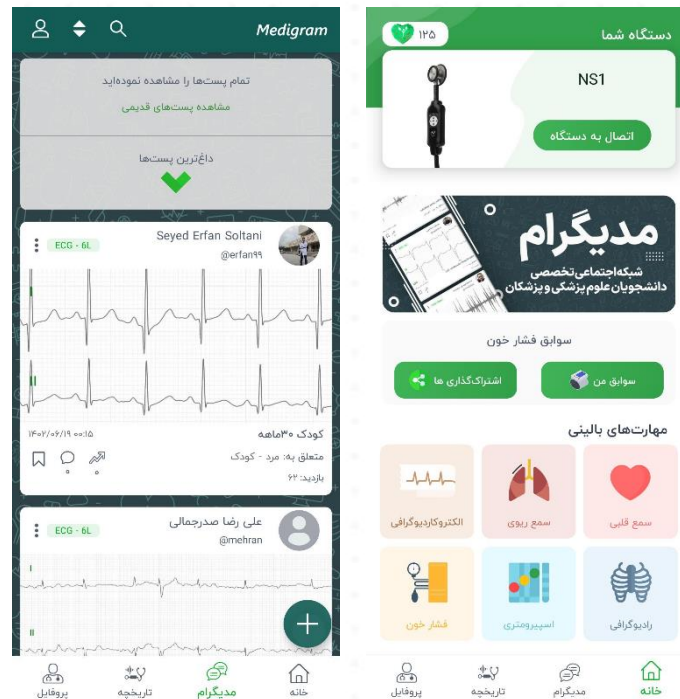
Medigram

تمام پست‌ها را مشاهده نموده‌اید

مشاهده پست‌های قدیمی

داغ‌ترین پست‌ها

Seyed Erfan Soltani
@erfan99
ECG - 6L

I

II

کودک ۳۰ ماهه
۱۴۰۲/۰۶/۱۹ ۰۰:۱۵
متعلق به: مرد - کودک
بازدید: ۶۲

علی رضا صدرجمالی
@mehran
ECG - 6L

I

II

خانه
مدیگرام
تاریخچه
پروفایل

۱۲۵
دستگاه شما

NS1

اتصال به دستگاه

مدیگرام
شبکه اجتماعی تخصصی
دانشجویان علوم پزشکی و پزشکان

سوابق فشار خون

سوابق من
اشتراک‌گذاری ها

مهارت‌های بالینی

سمع قلبی
سمع ریوی
الکتروکاردیوگرافی
رادیوگرافی
اسپیرومتری
فشار خون

خانه
مدیگرام
تاریخچه
پروفایل